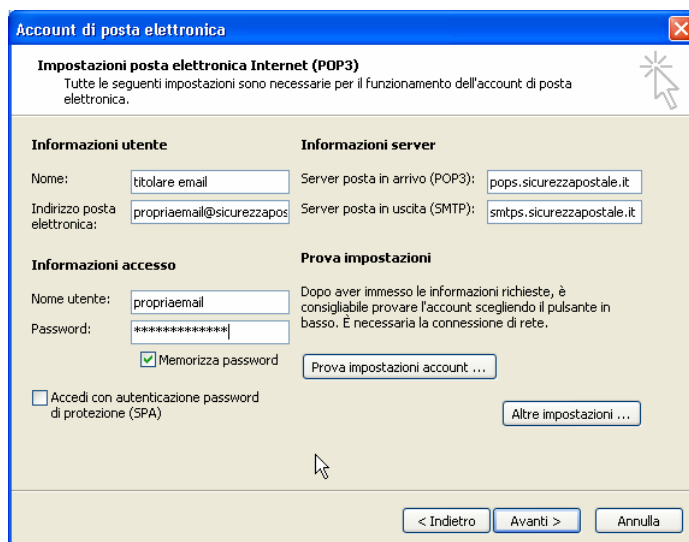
Account di posta elettronica

Impostazioni posta elettronica Internet (POP3)
Tutte le seguenti impostazioni sono necessarie per il funzionamento dell'account di posta elettronica.

Informazioni utente

Nome: titolare email

Indirizzo posta elettronica: propriaemail@sicurezzapos

Informazioni accesso

Nome utente: propriaemail

Password: *************

Memorizza password

Accedi con autenticazione password di protezione (SPA)

Informazioni server

Server posta in arrivo (POP3): pops.sicurezzapostale.it

Server posta in uscita (SMTP): smtps.sicurezzapostale.it

Prova impostazioni

Dopo aver immesso le informazioni richieste, è consigliabile provare l'account scegliendo il pulsante in basso. È necessaria la connessione di rete.

Prova impostazioni account ...

Altre impostazioni ...

< Indietro | Avanti > | Annulla